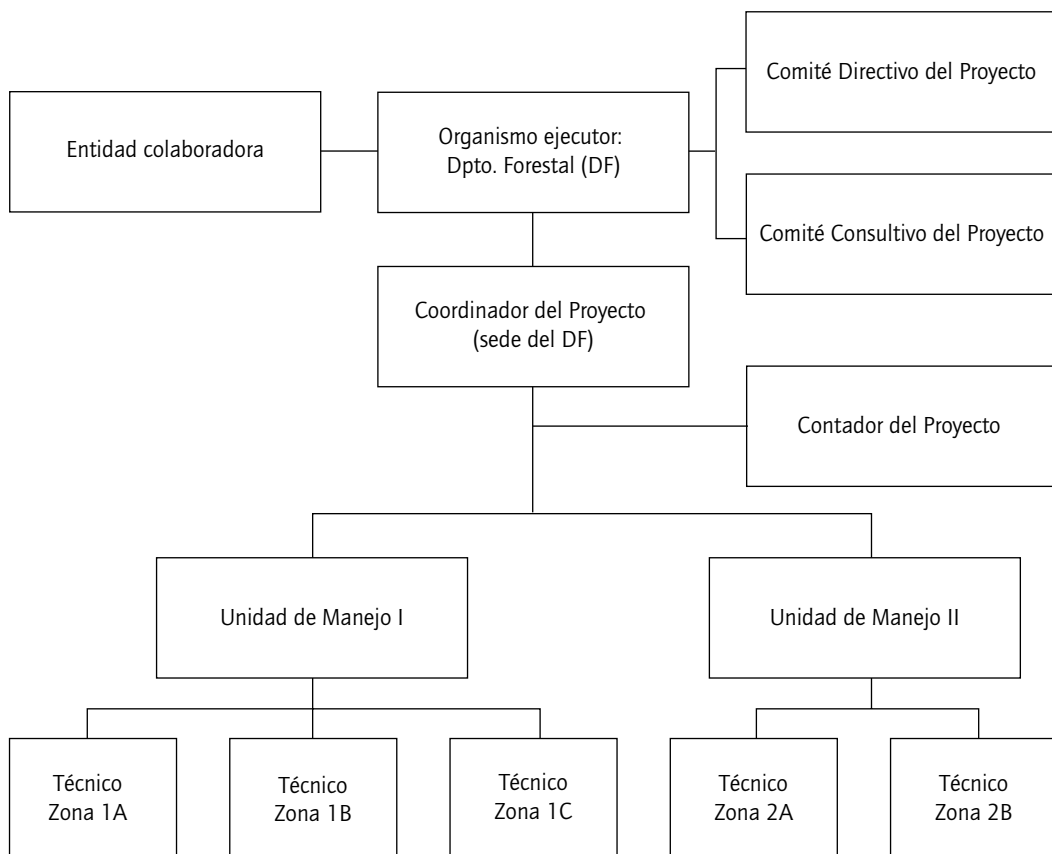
Entidad colaboradora

Organismo ejecutor: Dpto. Forestal (DF)

Comité Directivo del Proyecto

Comité Consultivo del Proyecto

Coordinador del Proyecto (sede del DF)

Contador del Proyecto

Unidad de Manejo I

Unidad de Manejo II

Técnico Zona 1A

Técnico Zona 1B

Técnico Zona 1C

Técnico Zona 2A

Técnico Zona 2B